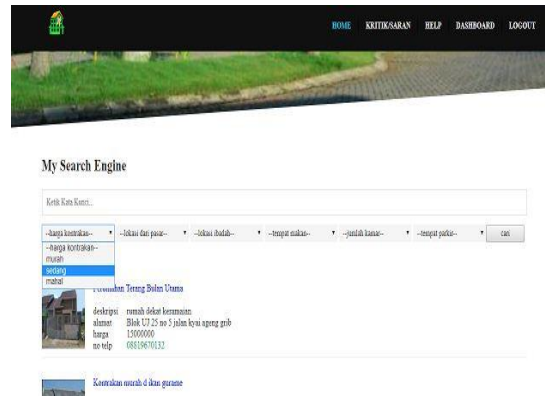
HOME KRITIK/SARAN HELP DASHBOARD LOGOUT

My Search Engine

Ketik Kata Kunci...

--harga kontrakan-- --lokasi dari pasar-- --lokasi ibadah-- --tempat makan-- --jumlah kamar-- --tempat parkir-- cari

--harga kontrakan--
murah
sedang
mahal

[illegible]umahan Terang Bulan Utama

deskripsi rumah dekat keramaian
alamat Blok UJ 25 no 5 jalan kyai agung grib
harga 15000000
no telp 08819670132

Kontrakan murah d ikan gurame